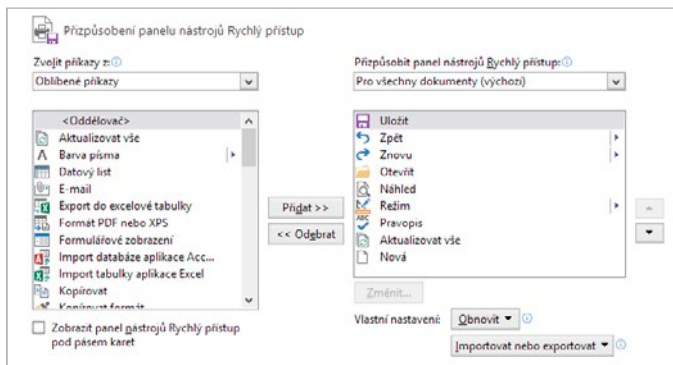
Přizpůsobení panelu nástrojů Rychlý přístup

Zvolit příkazy z:
Oblíbené příkazy

<Oddělovač>
Aktualizovat vše
Barva písma
Datový list
E-mail
Export do excelové tabulky
Formát PDF nebo XPS
Formulářové zobrazení
Import databáze aplikace Acc...
Import tabulky aplikace Excel
Kopírovat
Kopírovat formát

Zobrazit panel nástrojů Rychlý přístup pod pásem karet

Přidat >>
<< Odebrat

Přizpůsobit panel nástrojů Rychlý přístup:
Pro všechny dokumenty (výchozí)

Uložit
Zpět
Znovu
Otevřít
Náhled
Režim
Pravopis
Aktualizovat vše
Nová

Změnit...

Vlastní nastavení: Obnovit ▾

Importovat nebo exportovat ▾